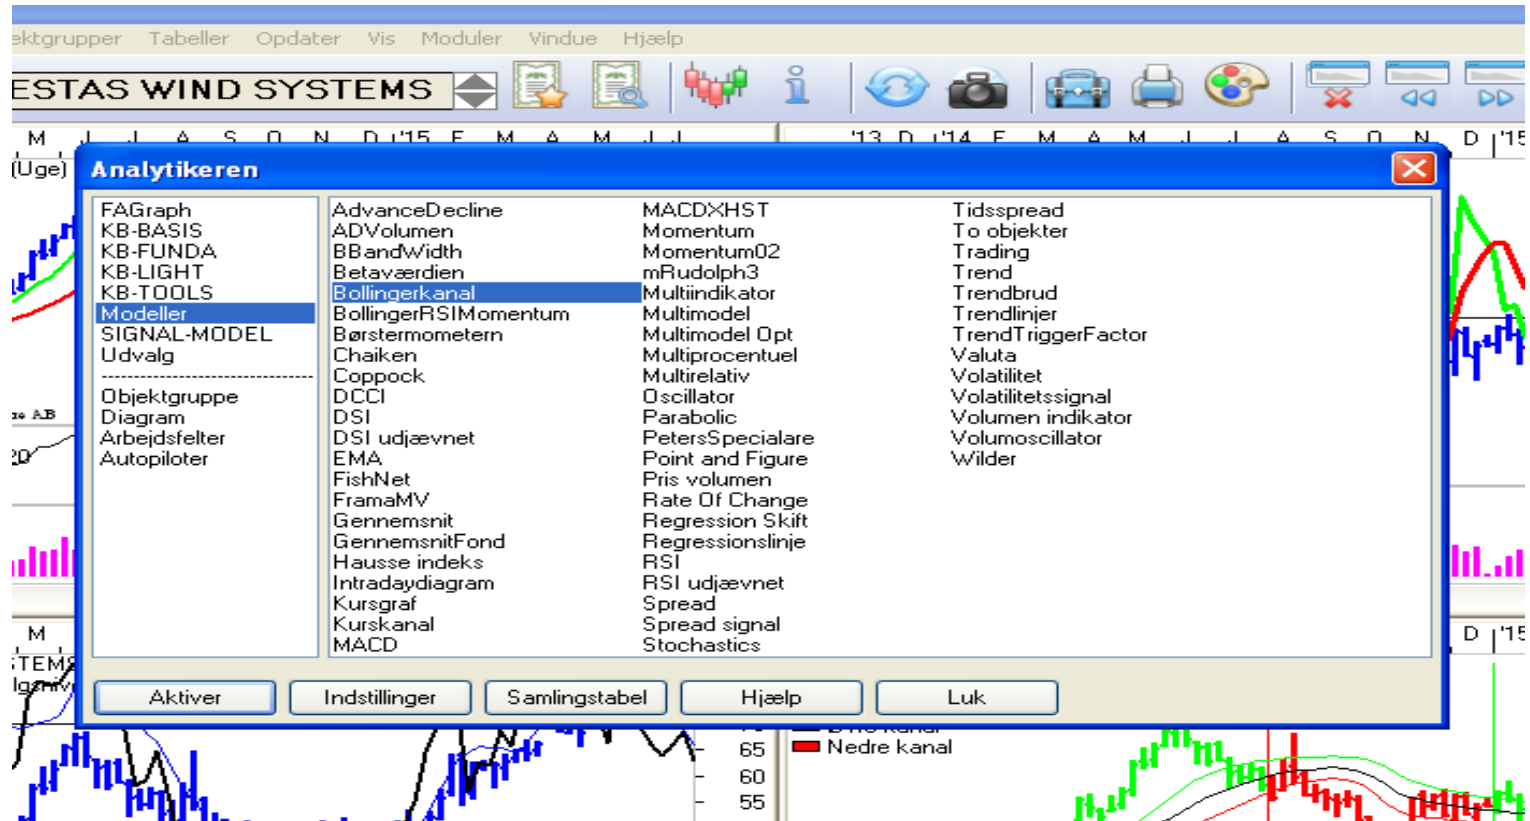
ektgrupper Tabeller Opdater Vis Moduler Vindue Hjælp

ESTAS WIND SYSTEMS

M J J A S O N D '15 F M A M J J

'13 D '14 F M A M J J A S O N D '15

(Uge)

Analytikeren

FAGraph
KB-BASIS
KB-FUNDA
KB-LIGHT
KB-TOOLS
Modeller
SIGNAL-MODEL
Udvalg

Objektgruppe
Diagram
Arbejdsfelter
Autopiloter

AdvanceDecline
ADVolumen
BBandWidth
Betaværdien
Bollingerkanal
BollingerRSIMomentum
Børstermometern
Chaiken
Coppock
DCCI
DSI
DSI udjævnet
EMA
FishNet
FramaMV
Gennemsnit
GennemsnitFond
Hausse indeks
Intradaydiagram
Kursgraf
Kurskanal
MACD

MACDXHST
Momentum
Momentum02
mRudolph3
Multiindikator
Multimodel
Multimodel Opt
Multiprocentuel
Multirelativ
Oscillator
Parabolic
PetersSpecialare
Point and Figure
Pris volumen
Rate Of Change
Regression Skift
Regressionslinje
RSI
RSI udjævnet
Spread
Spread signal
Stochastics

Tidsspread
To objekter
Trading
Trend
Trendbrud
Trendlinjer
TrendTriggerFactor
Valuta
Volatilitet
Volatilitetssignal
Volumen indikator
Volumoscillator
Wilder

Aktiver Indstillinger Samlingstabel Hjælp Luk

M
TEMS

D '15

65
60
55

Nedre kanal